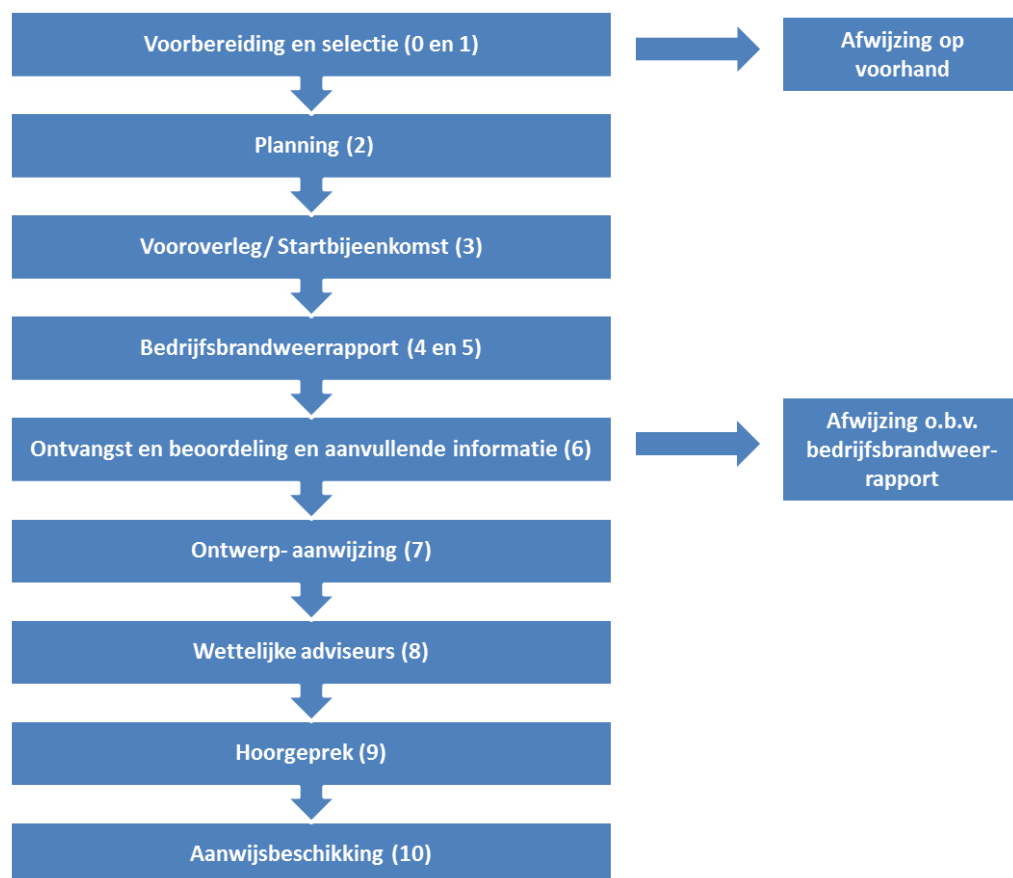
Voorbereiding en selectie (0 en 1)

Afwijzing op voorhand

Planning (2)

Vooroverleg/ Startbijeenkomst (3)

Bedrijfsbrandweerrapport (4 en 5)

Ontvangst en beoordeling en aanvullende informatie (6)

Afwijzing o.b.v. bedrijfsbrandweer-rapport

Ontwerp- aanwijzing (7)

Wettelijke adviseurs (8)

Hoorgeprek (9)

Aanwijsbeschikking (10)